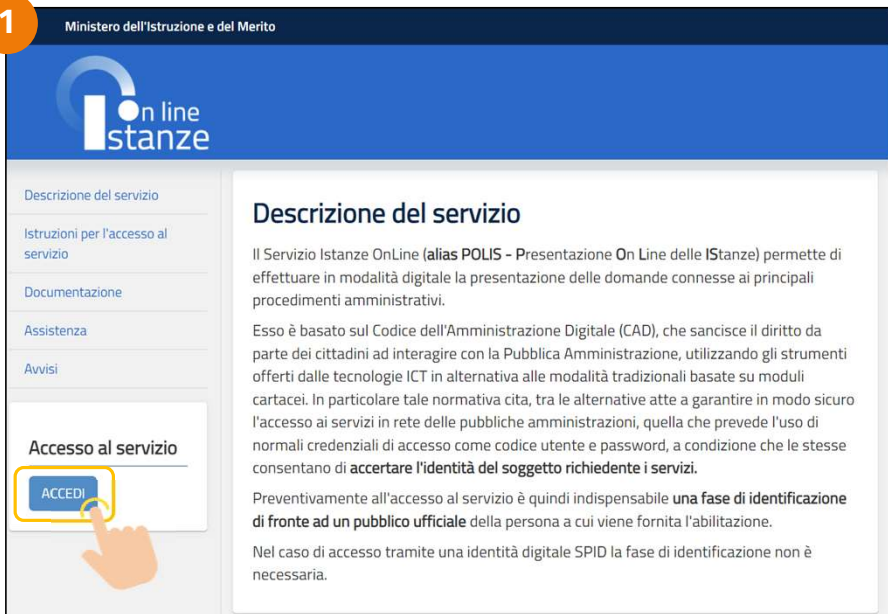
1

Ministero dell'Istruzione e del Merito

On line Istanze

Descrizione del servizio

Istruzioni per l'accesso al servizio

Documentazione

Assistenza

Avvisi

Accesso al servizio

ACCEDI

Descrizione del servizio

Il Servizio Istanze OnLine (alias POLIS - Presentazione On Line delle IStanze) permette di effettuare in modalità digitale la presentazione delle domande connesse ai principali procedimenti amministrativi.

Esso è basato sul Codice dell'Amministrazione Digitale (CAD), che sancisce il diritto da parte dei cittadini ad interagire con la Pubblica Amministrazione, utilizzando gli strumenti offerti dalle tecnologie ICT in alternativa alle modalità tradizionali basate su moduli cartacei. In particolare tale normativa cita, tra le alternative atte a garantire in modo sicuro l'accesso ai servizi in rete delle pubbliche amministrazioni, quella che prevede l'uso di normali credenziali di accesso come codice utente e password, a condizione che le stesse consentano di accertare l'identità del soggetto richiedente i servizi.

Preventivamente all'accesso al servizio è quindi indispensabile una fase di identificazione di fronte ad un pubblico ufficiale della persona a cui viene fornita l'abilitazione.

Nel caso di accesso tramite una identità digitale SPID la fase di identificazione non è necessaria.